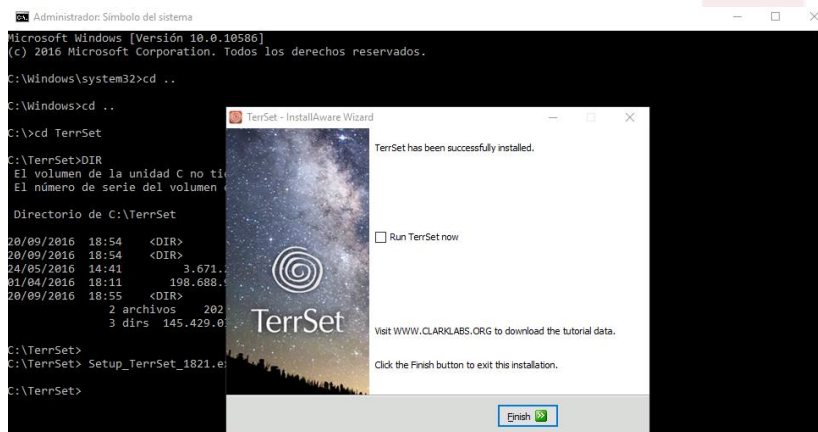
Administrador: Símbolo del sistema

Microsoft Windows [Versión 10.0.10586]
(c) 2016 Microsoft Corporation. Todos los derechos reservados.

C:\Windows\system32>cd ..

C:\Windows>cd ..

C:\>cd TerrSet

C:\TerrSet>DIR
El volumen de la unidad C no ti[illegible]
El número de serie del volumen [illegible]

Directorio de C:\TerrSet

20/09/2016 18:54 <DIR>
20/09/2016 18:54 <DIR>
24/05/2016 14:41 3.671.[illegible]
01/04/2016 18:11 198.688.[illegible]
20/09/2016 18:55 <DIR>
2 archivos 202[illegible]
3 dirs 145.429.0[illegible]

C:\TerrSet>
C:\TerrSet> Setup_TerrSet_1821.e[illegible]

C:\TerrSet>

TerrSet - InstallAware Wizard

TerrSet has been successfully installed.

Run TerrSet now

TerrSet

Visit WWW.CLARKLABS.ORG to download the tutorial data.

Click the Finish button to exit this installation.

Finish